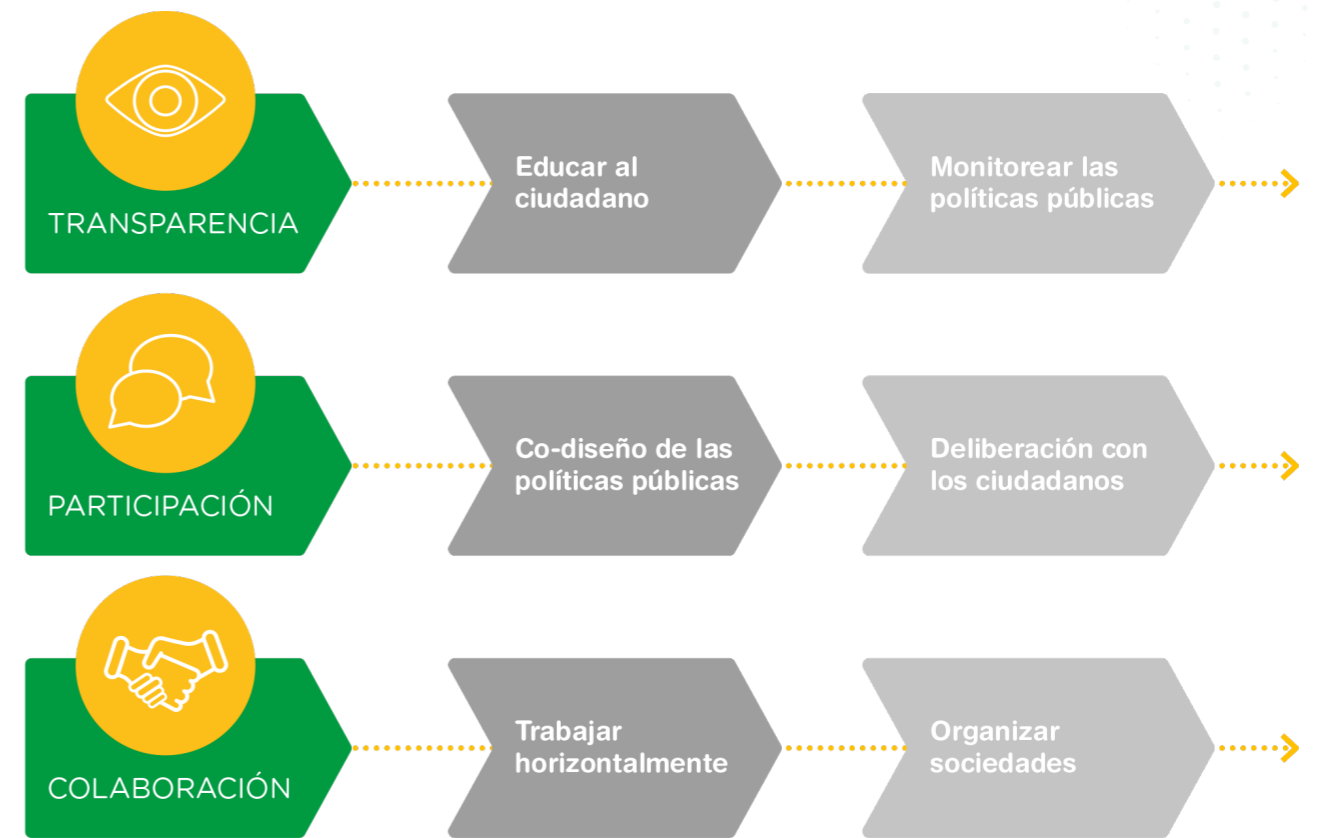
TRANSPARENCIA

Educar al ciudadano

Monitorear las políticas públicas

PARTICIPACIÓN

Co-diseño de las políticas públicas

Deliberación con los ciudadanos

COLABORACIÓN

Trabajar horizontalmente

Organizar sociedades